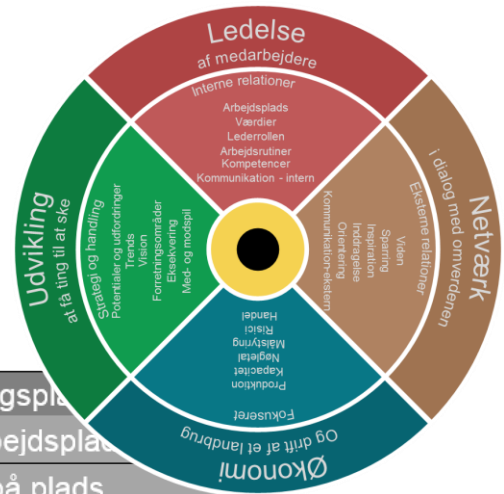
Ledelse
af medarbejdere

Interne relationer
Arbejdsplads
Værdier
Lederrollen
Arbejdsrutiner
Kompetencer
Kommunikation - intern

Netværk
i dialog med omverdenen

Eksterne relationer
Viden
Sparring
Inspiration
Inddragelse
Otterkning
Kommunikation-ekstern

Økonomi
og drift af et landbrug

Fokuseret
Produktion
Kapacitet
Nøgletal
Målstyring
Risici
Handel

Udvikling
at få ting til at ske

Strategi og handling
Potentialer og udfordringer
Trends
Vision
Forretningsområder
Eksekvering
Med- og modspil

gspla
bejdsplad
på plads